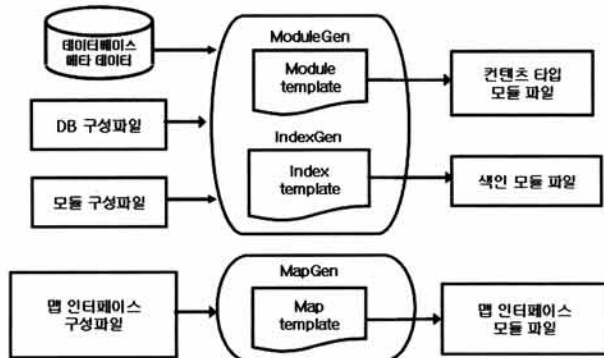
데이터베이스 메타 데이터

DB 구성파일

모듈 구성파일

ModuleGen

Module template

IndexGen

Index template

컨텐츠 타입 모듈 파일

색인 모듈 파일

맵 인터페이스 구성파일

MapGen

Map template

맵 인터페이스 모듈 파일